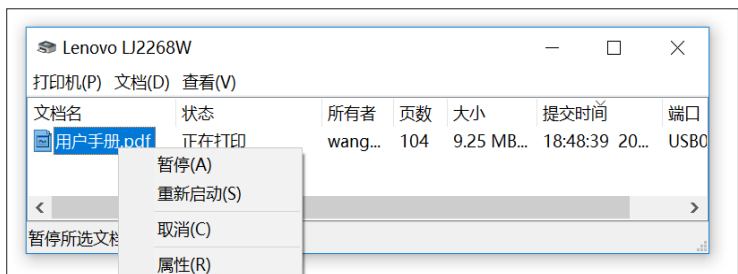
Lenovo LJ2268W

打印机(P) 文档(D) 查看(V)

| 文档名 | 状态 | 所有者 | 页数 | 大小 | 提交时间 | 端口 |
|---|---|---|---|---|---|---|
| 用户手册.pdf | 正在打印 | wang... | 104 | 9.25 MB... | 18:48:39 20... | USB0 |

暂停(A)
重新启动(S)
取消(C)
属性(R)

暂停所选文档